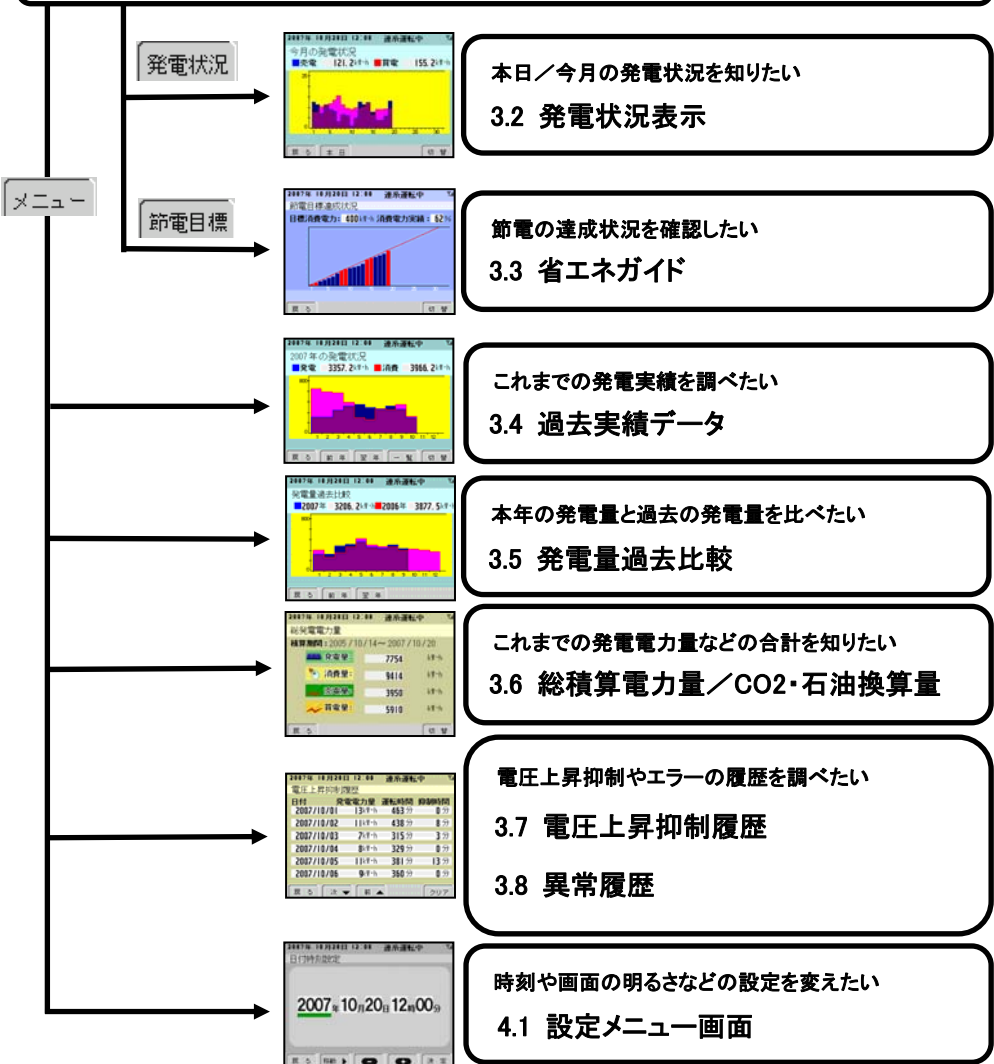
メニュー

発電状況

2007年 10月20日 12:00 連系運転中
今月の発電状況
■発電 121.2kWh ■買電 155.2kWh
戻る 本日 切替

本日／今月の発電状況を知りたい
3.2 発電状況表示

節電目標

2007年 10月20日 12:00 連系運転中
節電目標達成状況
目標消費電力：400kWh 消費電力実績：62%
戻る 切替

節電の達成状況を確認したい
3.3 省エネガイド

2007年 10月20日 12:00 連系運転中
2007年の発電状況
■発電 3357.2kWh ■消費 3966.2kWh
戻る 前年 翌年 一覧 切替

これまでの発電実績を調べたい
3.4 過去実績データ

発電量過去比較
■2007年 3206.2kWh ■2006年 3877.5kWh
戻る 前年 翌年

本年の発電量と過去の発電量を比べたい
3.5 発電量過去比較

2007年 10月20日 12:00 連系運転中
総発電電力量
積算期間：2005/10/14～2007/10/20
発電量 7754 kWh
消費量 9414 kWh
売電量 3950 kWh
買電量 5910 kWh
戻る 切替

これまでの発電電力量などの合計を知りたい
3.6 総積算電力量／CO2・石油換算量

2007年 10月20日 12:00 連系運転中
電圧上昇抑制履歴

| 日付 | 発電電力量 | 運転時間 | 抑制時間 |
|---|---|---|---|
| 2007/10/01 | 13kWh | 463分 | 0分 |
| 2007/10/02 | 11kWh | 438分 | 8分 |
| 2007/10/03 | 7kWh | 315分 | 3分 |
| 2007/10/04 | 8kWh | 329分 | 0分 |
| 2007/10/05 | 11kWh | 381分 | 13分 |
| 2007/10/06 | 9kWh | 360分 | 0分 |

戻る 次 前 クリア

電圧上昇抑制やエラーの履歴を調べたい
3.7 電圧上昇抑制履歴
3.8 異常履歴

2007年 10月20日 12:00 連系運転中
日付時刻設定
2007年10月20日12時00分
戻る 移動 決定

時刻や画面の明るさなどの設定を変えたい
4.1 設定メニュー画面